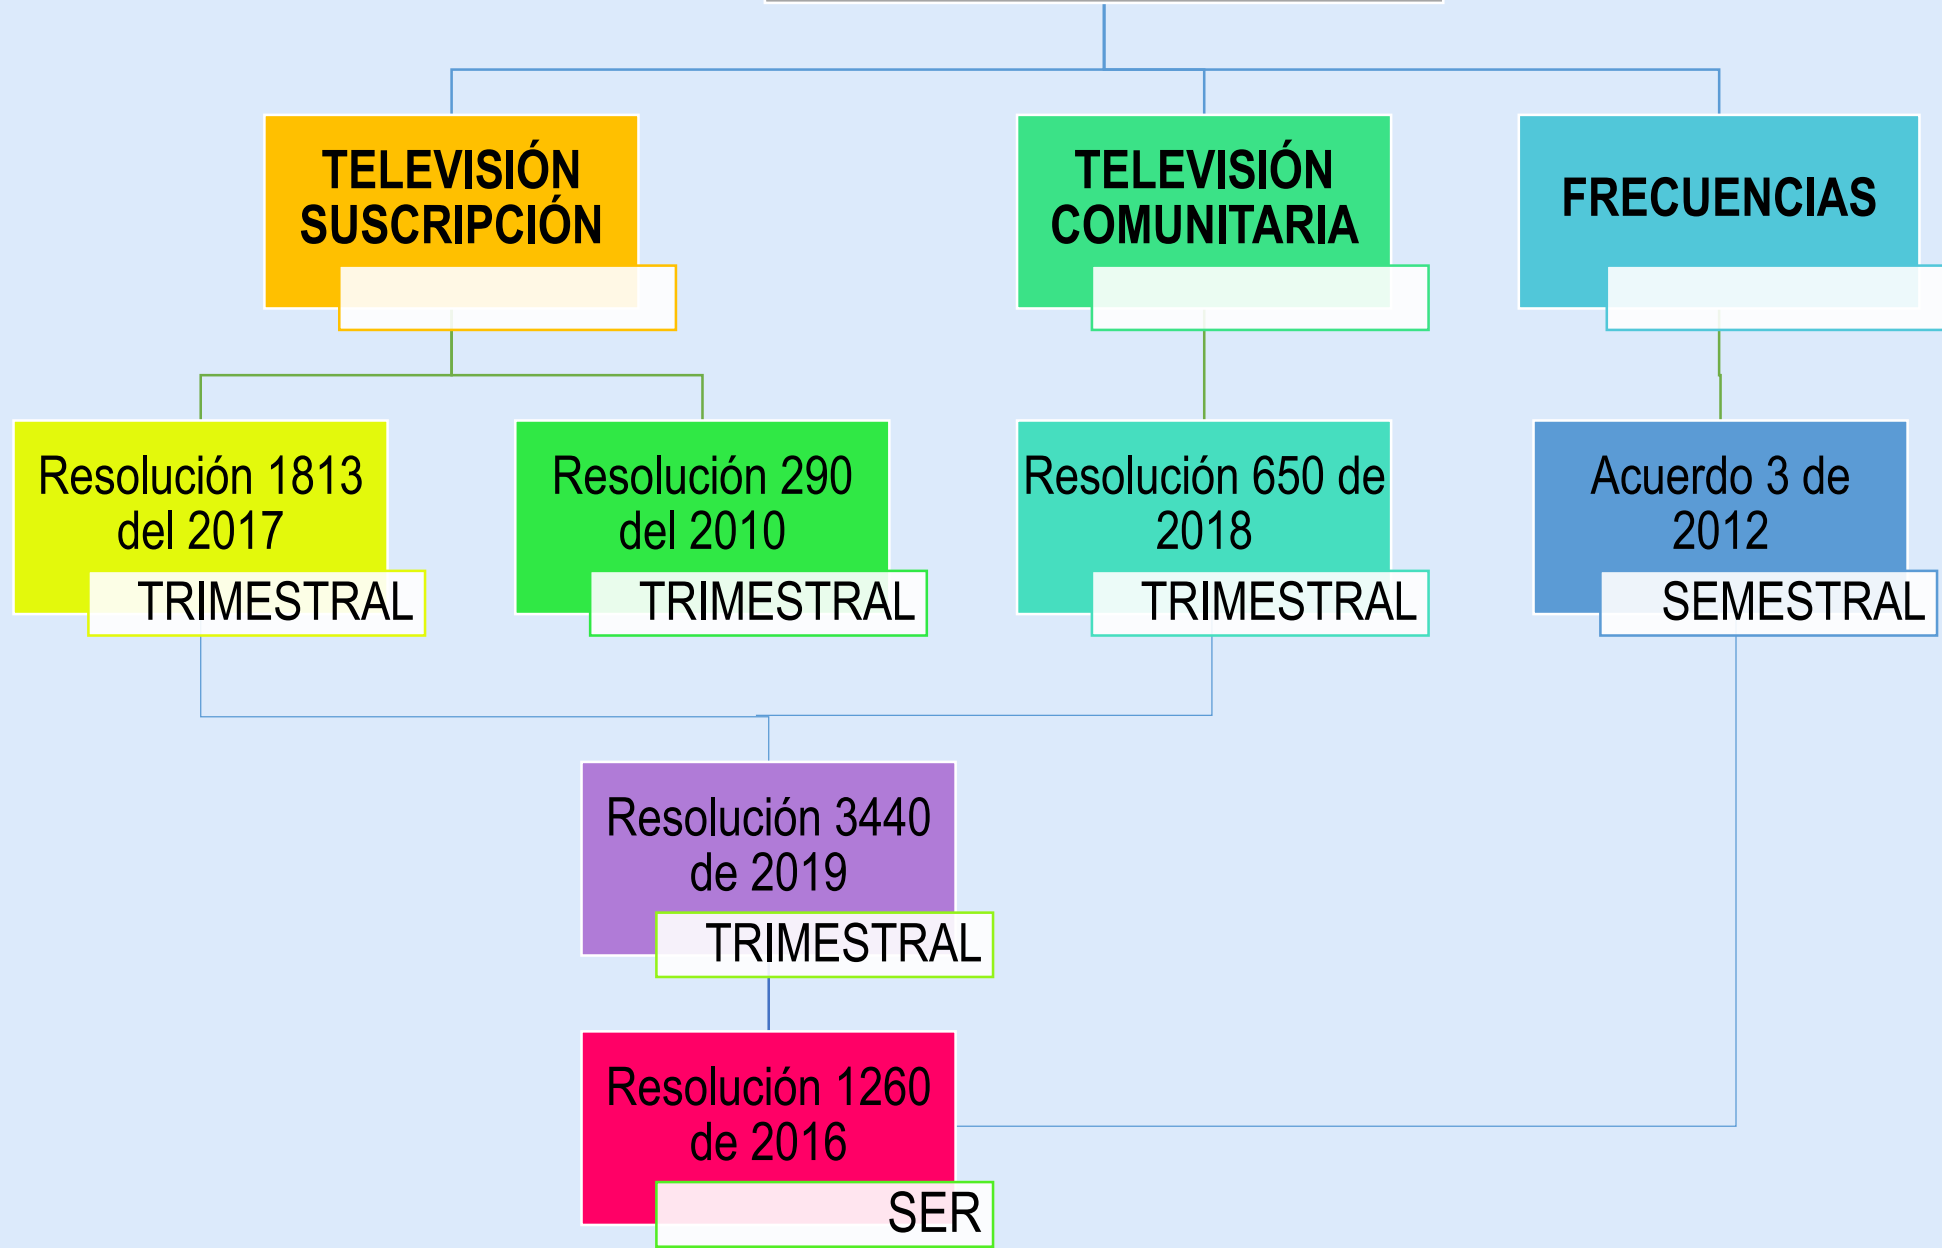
TELEVISIÓN SUSCRIPCIÓN

TELEVISIÓN COMUNITARIA

FRECUENCIAS

Resolución 1813 del 2017
TRIMESTRAL

Resolución 290 del 2010
TRIMESTRAL

Resolución 650 de 2018
TRIMESTRAL

Acuerdo 3 de 2012
SEMESTRAL

Resolución 3440 de 2019
TRIMESTRAL

Resolución 1260 de 2016
SER